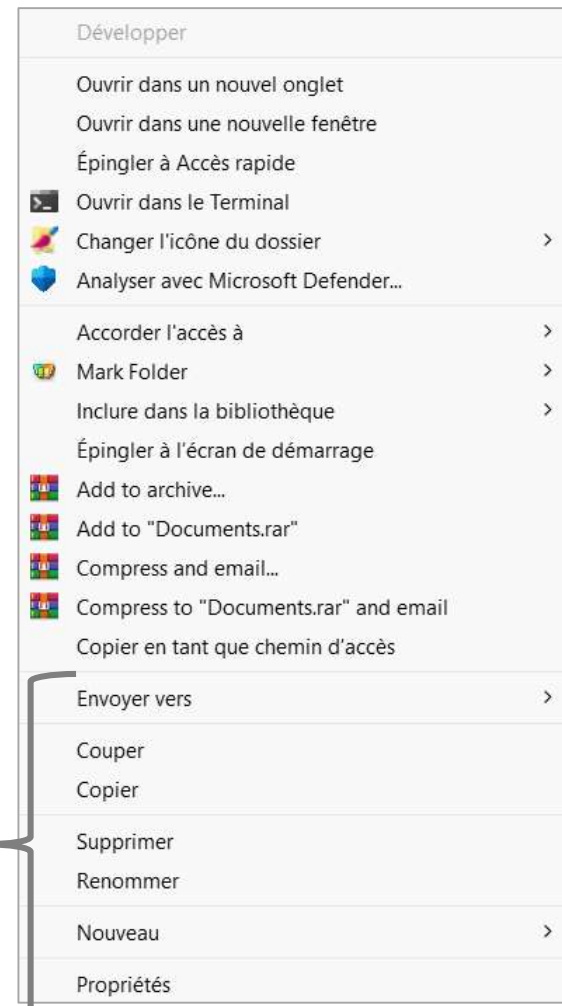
Développer

Ouvrir dans un nouvel onglet
Ouvrir dans une nouvelle fenêtre
Épingler à Accès rapide
Ouvrir dans le Terminal
Changer l'icône du dossier >
Analyser avec Microsoft Defender...

Accorder l'accès à >
Mark Folder >
Inclure dans la bibliothèque >
Épingler à l'écran de démarrage
Add to archive...
Add to "Documents.rar"
Compress and email...
Compress to "Documents.rar" and email
Copier en tant que chemin d'accès

Envoyer vers >

Couper
Copier

Supprimer
Renommer

Nouveau >

Propriétés